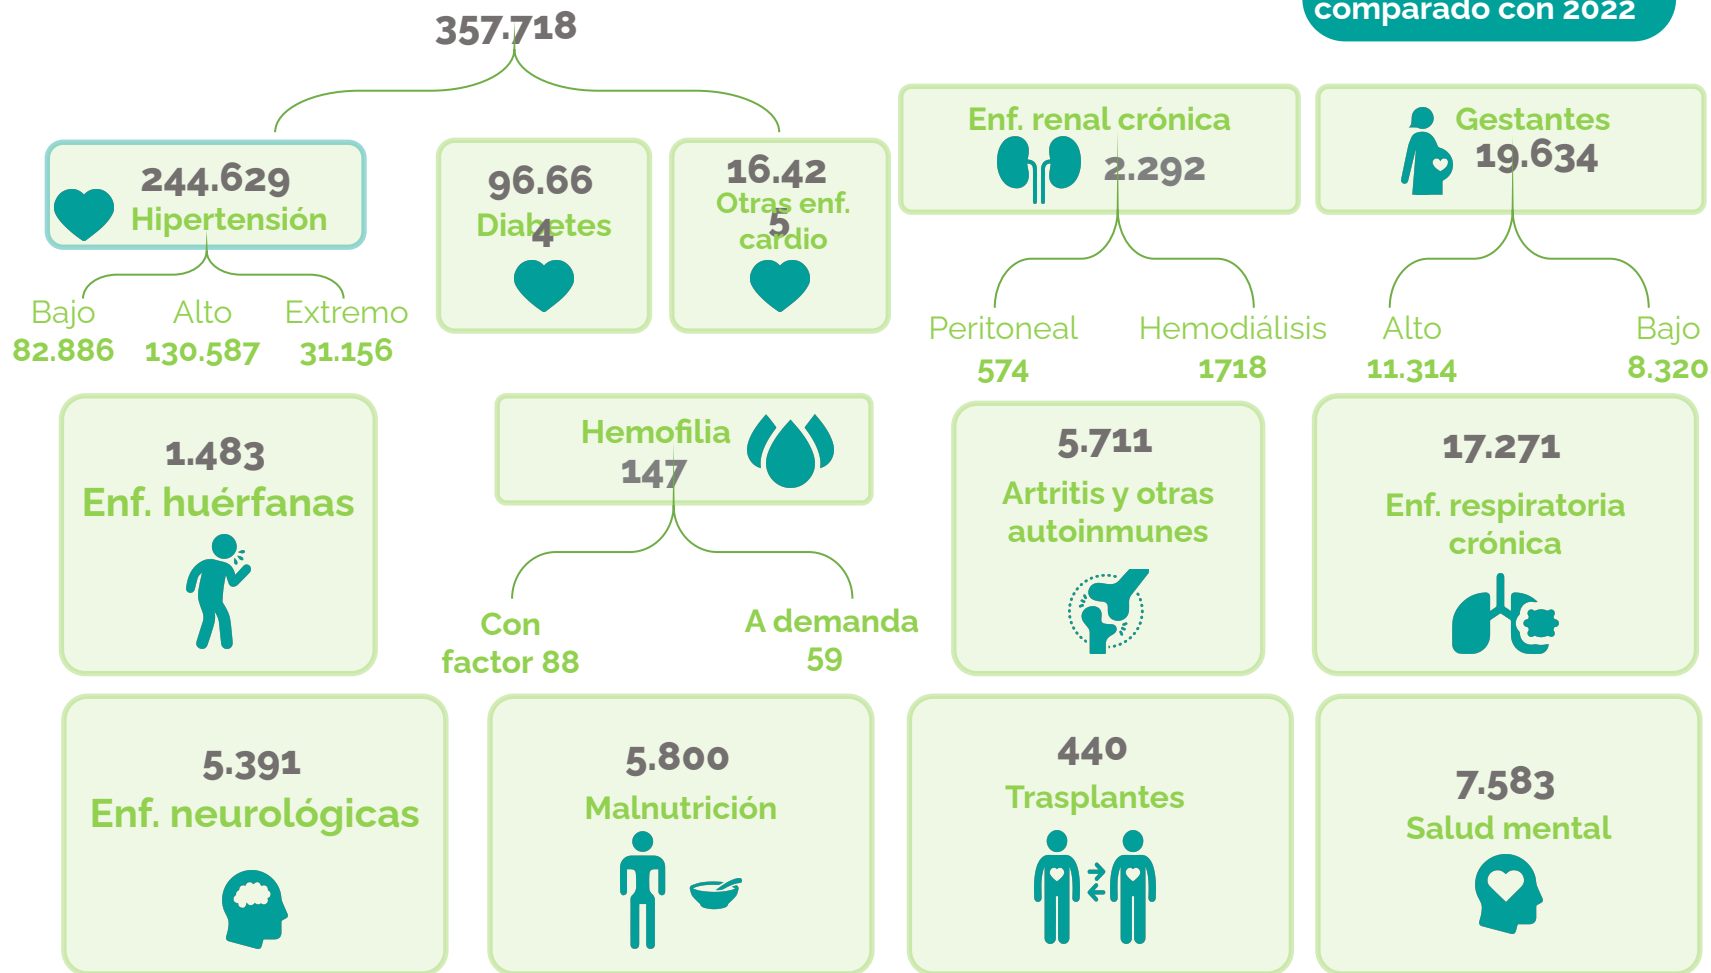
comparado con 2022

357.718

244.629
Hipertensión

Bajo
82.886

Alto
130.587

Extremo
31.156

96.66
4
Diabetes

16.42
5
Otras enf. cardio

Enf. renal crónica
2.292

Peritoneal
574

Hemodiálisis
1718

Gestantes
19.634

Alto
11.314

Bajo
8.320

1.483
Enf. huérfanas

Hemofilia
147

Con factor 88

A demanda
59

5.711
Artritis y otras autoinmunes

17.271
Enf. respiratoria crónica

5.391
Enf. neurológicas

5.800
Malnutrición

440
Trasplantes

7.583
Salud mental